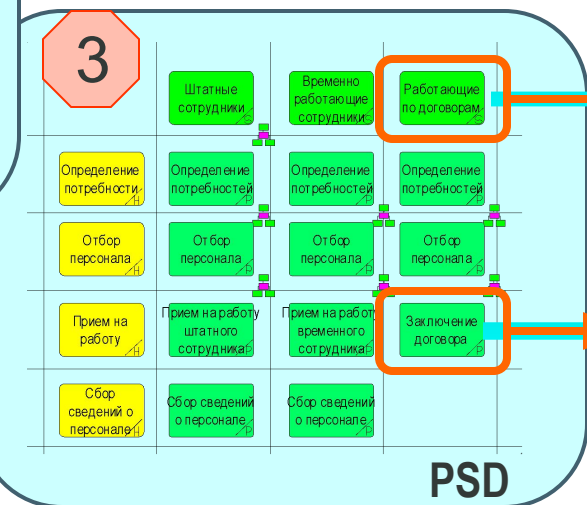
3

| | Штатные сотрудники | Временно работающие сотрудники | Работающие по договорам |
|---|---|---|---|
| Определение потребности | Определение потребностей | Определение потребностей | Определение потребностей |
| Отбор персонала | Отбор персонала | Отбор персонала | Отбор персонала |
| Прием на работу | Прием на работу штатного сотрудника | Прием на работу временного сотрудника | Заключение договора |
| Сбор сведений о персонале | Сбор сведений о персонале | Сбор сведений о персонале | |

PSD